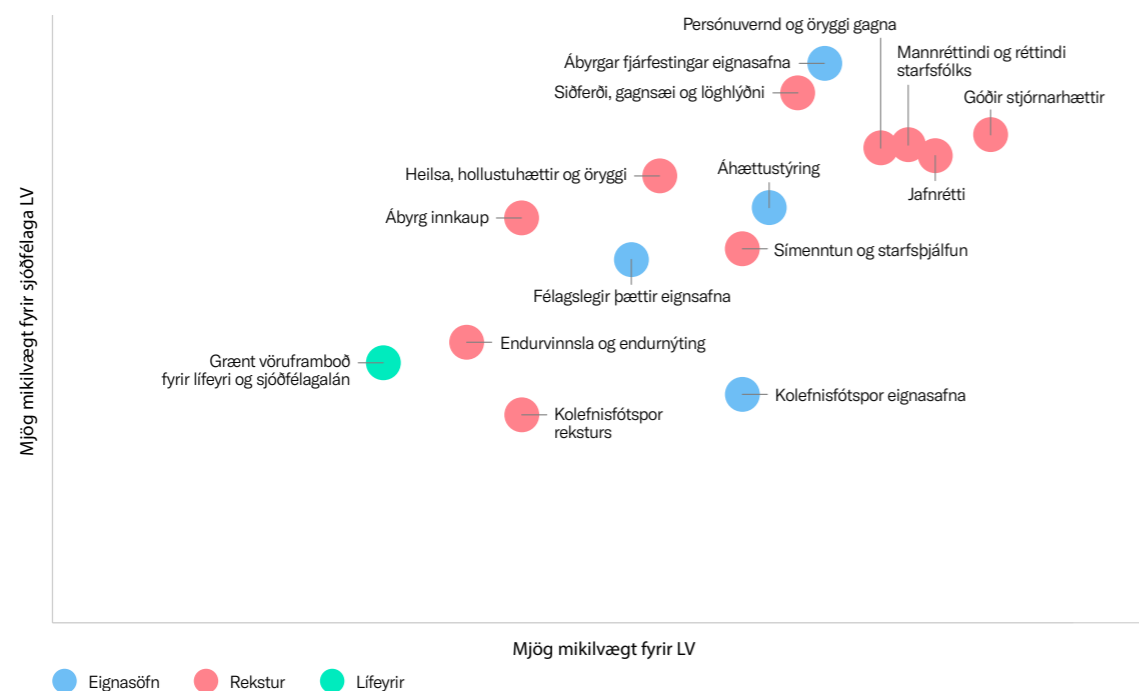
Persónuvernd og öryggi gagna

Ábyrgar fjárfestingar eignasafna

Mannréttindi og réttindi starfsfólks

Siðferði, gagnsæi og löghlýðni

Góðir stjórnarhættir

Heilsa, hollustuhættir og öryggi

Áhættustýring

Jafnrétti

Ábyrg innkaup

Símenntun og starfsþjálfun

Félagslegir þættir eignsafna

Endurvinnsla og endurnýting

Grænt vöruframboð fyrir lífeyri og sjóðfélagalán

Kolefnisfótspor eignasafna

Kolefnisfótspor reksturs

Mjög mikilvægt fyrir sjóðfélaga LV

Mjög mikilvægt fyrir LV

Eignasöfn

Rekstur

Lífeyrir